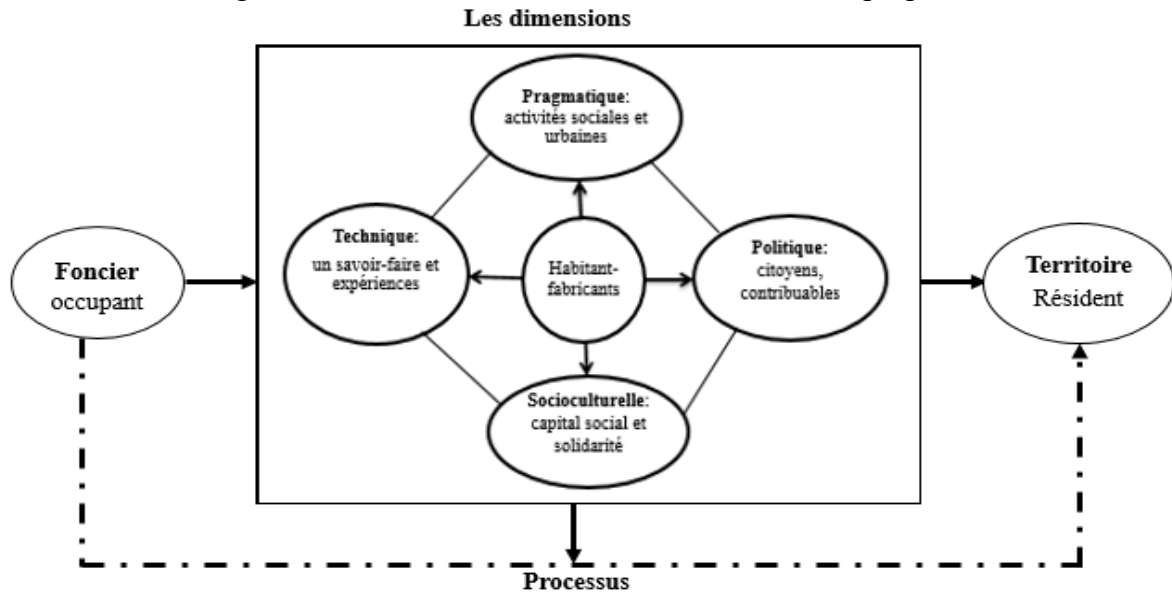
Les dimensions

Pragmatique: activités sociales et urbaines

Technique: un savoir-faire et expériences

Habitant-fabricants

Politique: citoyens, contribuables

Socioculturelle: capital social et solidarité

Foncier occupant

Territoire Résident

Processus